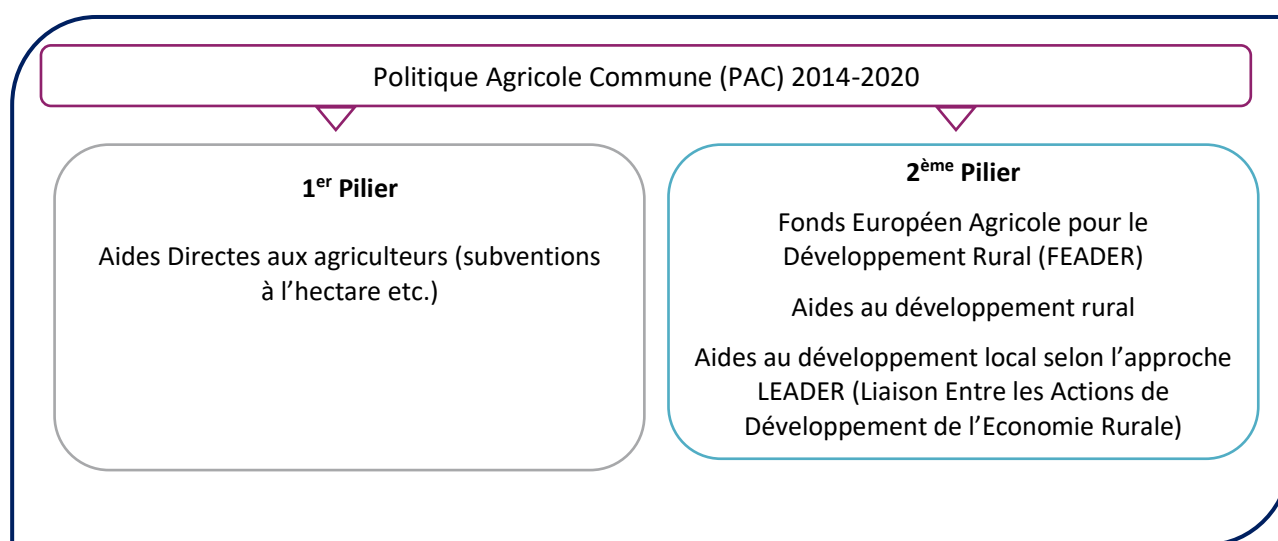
Politique Agricole Commune (PAC) 2014-2020

1$^{er}$ Pilier

Aides Directes aux agriculteurs (subventions à l’hectare etc.)

2$^{ème}$ Pilier

Fonds Européen Agricole pour le Développement Rural (FEADER)

Aides au développement rural

Aides au développement local selon l’approche LEADER (Liaison Entre les Actions de Développement de l’Economie Rurale)